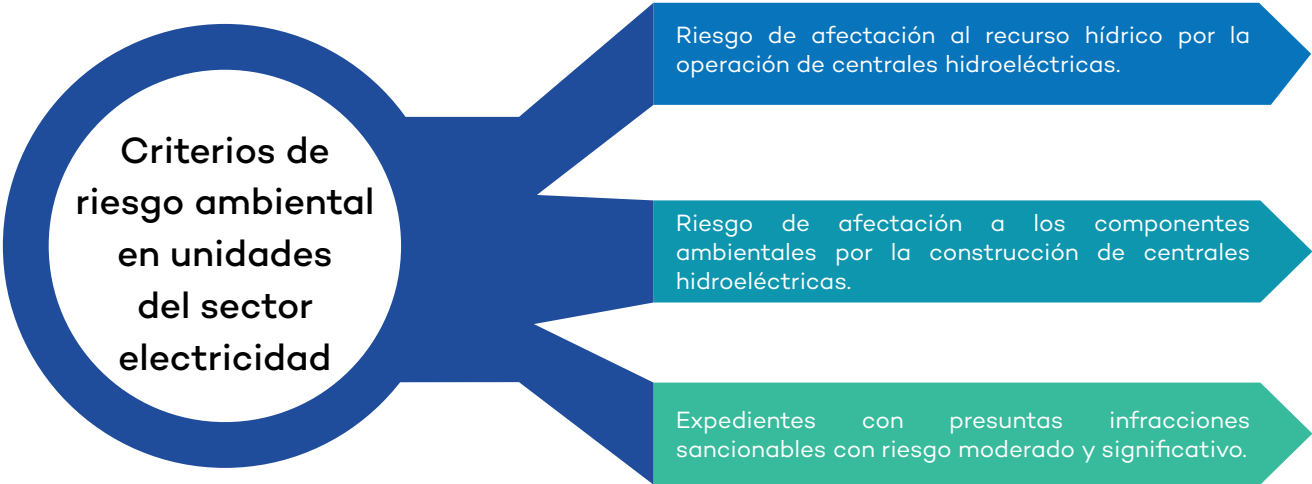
Criterios de riesgo ambiental en unidades del sector electricidad

Riesgo de afectación al recurso hídrico por la operación de centrales hidroeléctricas.

Riesgo de afectación a los componentes ambientales por la construcción de centrales hidroeléctricas.

Expedientes con presuntas infracciones sancionables con riesgo moderado y significativo.